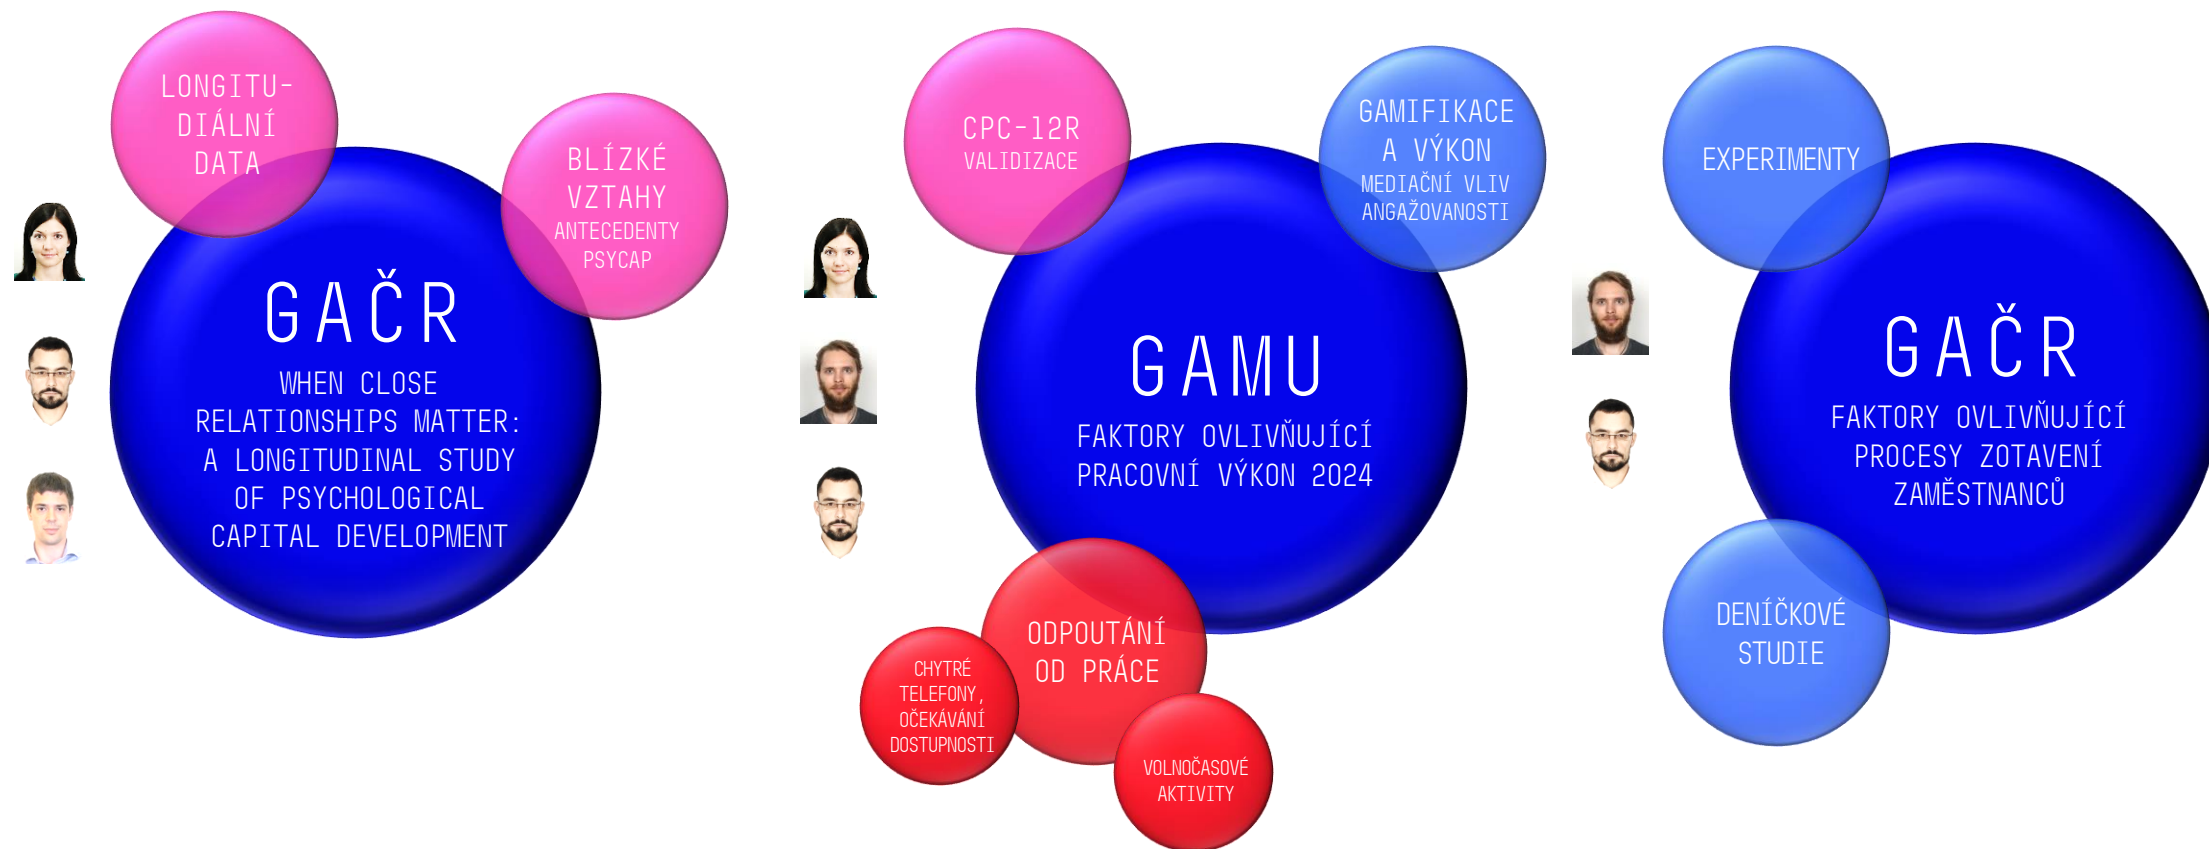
LONGITUDIÁLNÍ DATA

BLÍZKÉ VZTAHY
ANTECEDENTY PSYCAP

GAČR
WHEN CLOSE RELATIONSHIPS MATTER: A LONGITUDINAL STUDY OF PSYCHOLOGICAL CAPITAL DEVELOPMENT

CPC-12R
VALIDIZACE

GAMIFIKACE A VÝKON
MEDIAČNÍ VLIV ANGAŽOVANOSTI

GAMU
FAKTORY OVLIVŇUJÍCÍ PRACOVNÍ VÝKON 2024

ODPOUTÁNÍ OD PRÁCE

CHYTRÉ TELEFONY, OČEKÁVÁNÍ DOSTUPNOSTI

VOLNOČASOVÉ AKTIVITY

EXPERIMENTY

GAČR
FAKTORY OVLIVŇUJÍCÍ PROCESY ZOTAVENÍ ZAMĚSTNANCŮ

DENÍČKOVÉ STUDIE